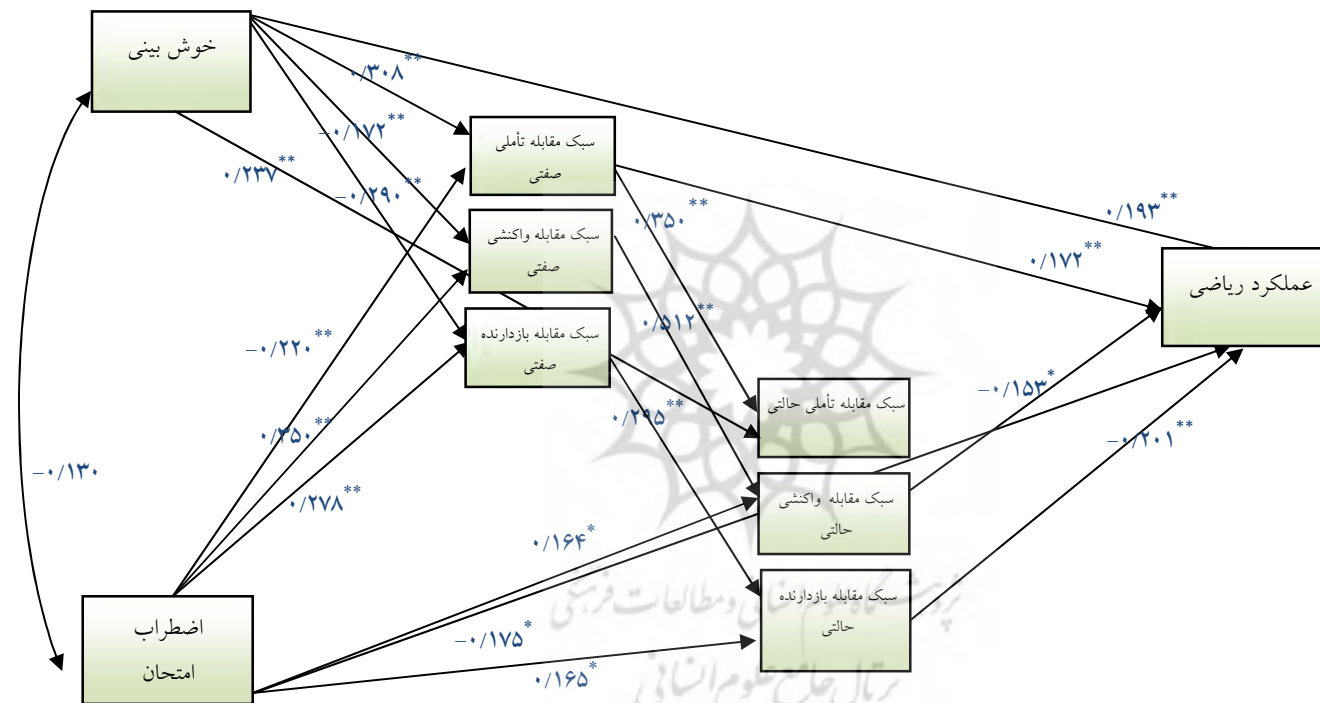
خوش بینی

اضطراب امتحان

سبک مقابله تأملی صفتی

سبک مقابله واکنشی صفتی

سبک مقابله بازدارنده صفتی

سبک مقابله تأملی حالتی

سبک مقابله واکنشی حالتی

سبک مقابله بازدارنده حالتی

عملکرد ریاضی

**۰/۳۰۸

**۰/۱۷۲-

**۰/۲۳۷

**۰/۲۹۰-

**۰/۳۵۰

**۰/۵۱۲

**۰/۲۹۵

**۰/۱۹۳

**۰/۱۷۲

*۰/۱۵۳-

**۰/۲۰۱-

**۰/۲۲۰-

**۰/۳۵۰

**۰/۲۷۸

*۰/۱۶۴

*۰/۱۷۵-

*۰/۱۶۵

۰/۱۳۰-

پژوهشگاه علوم انسانی و مطالعات فرهنگی
پرتال جامع علوم انسانی